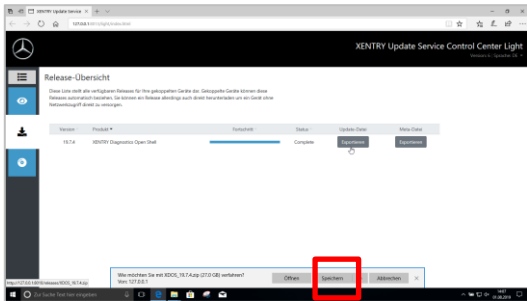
XENTRY Update Service ×

127.0.0.1

XENTRY Update Service Control Center Light

Release-Übersicht

Diese Liste stellt alle verfügbaren Releases für Ihre gekoppelten Geräte dar. Gekoppelte Geräte können diese Releases automatisch beziehen. Sie können ein Release allerdings auch direkt herunterladen um es an ein Gerät ohne Netzwerkzugriff direkt zu verwenden.

| Version | Produkt | Fortschritt | Status | Update-Datei | Meta-Datei |
|---|---|---|---|---|---|
| 18.7.4 | XENTRY Diagnostics Open Shell | | Complete | Speichern | Speichern |

Was möchten Sie mit XDOS_18.7.4.zip (27,0 GB) verfahren?
Von: 127.0.0.1

Öffnen

Speichern

Abbrechen

Zur Suche Text hier eingeben